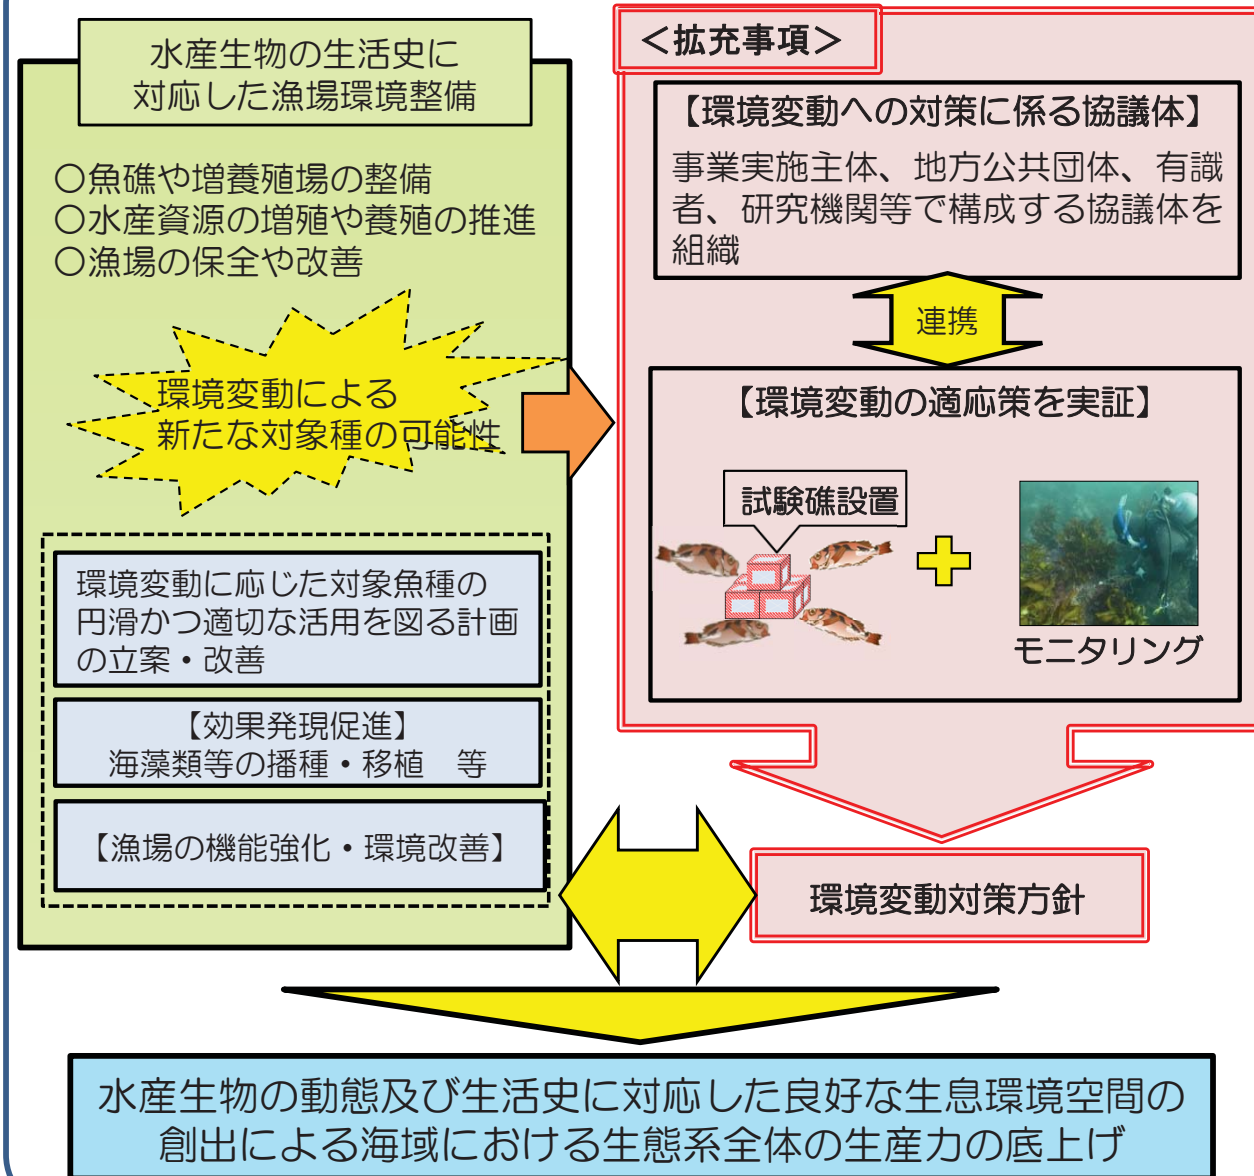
水産生物の生活史に
対応した漁場環境整備

○魚礁や増養殖場の整備
○水産資源の増殖や養殖の推進
○漁場の保全や改善

環境変動による
新たな対象種の可能性

環境変動に応じた対象魚種の円滑かつ適切な活用を図る計画の立案・改善

【効果発現促進】
海藻類等の播種・移植　等

【漁場の機能強化・環境改善】

＜拡充事項＞

【環境変動への対策に係る協議体】
事業実施主体、地方公共団体、有識者、研究機関等で構成する協議体を組織

連携

【環境変動の適応策を実証】

試験礁設置

モニタリング

環境変動対策方針

水産生物の動態及び生活史に対応した良好な生息環境空間の
創出による海域における生態系全体の生産力の底上げ